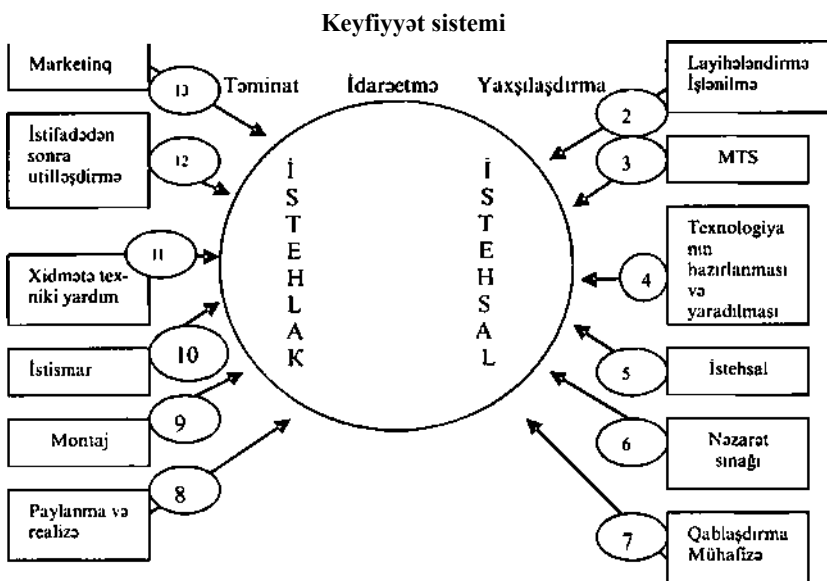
Keyfiyyət sistemi

Marketinq

13

Təminat İdarəetmə Yaxşılaşdırma

Layihələndirmə İşlənilmə

2

İstifadədən sonra utilləşdirmə

12

3

MTS

İ S T E H L A K

İ S T E H S A L

11

Xidmətə texniki yardım

Texnologiyanın hazırlanması və yaradılması

4

10

İstismar

5

İstehsal

9

Montaj

6

Nəzarət sınağı

8

Paylanma və realizə

7

Qablaşdırma Mühafizə